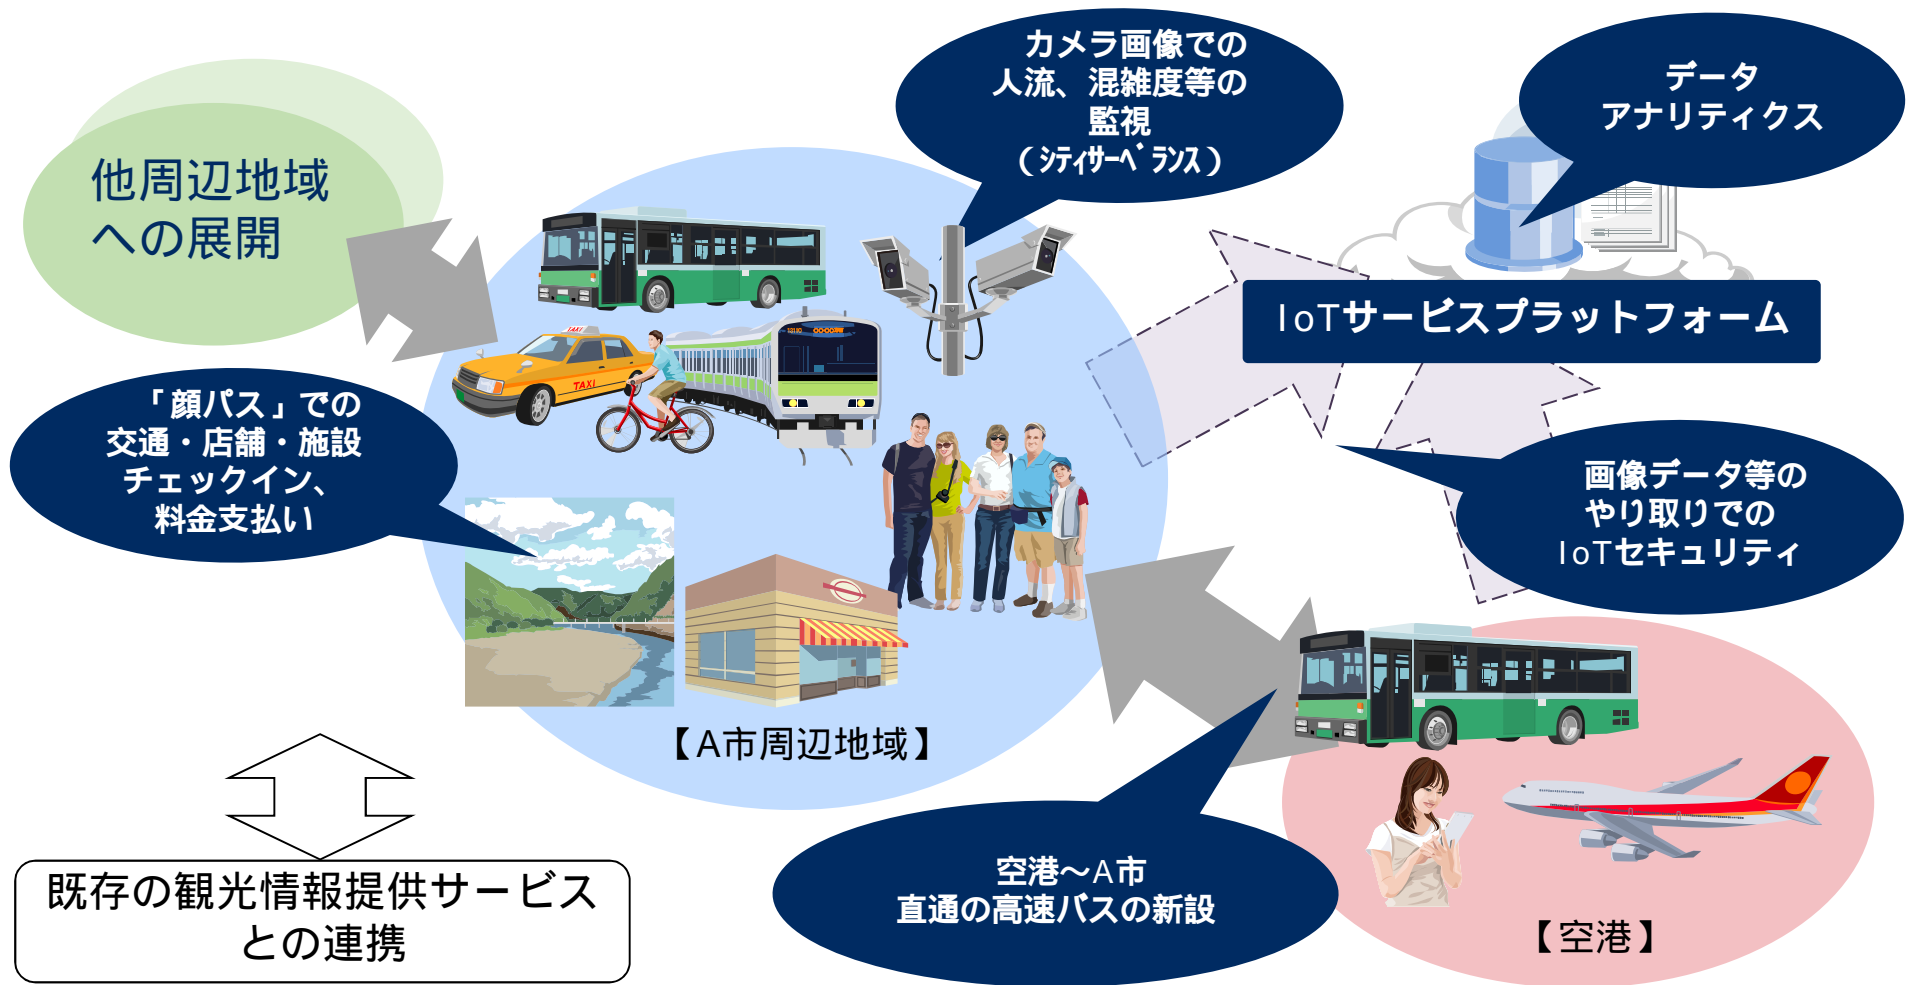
他周辺地域への展開

カメラ画像での人流、混雑度等の監視（ｼﾃｨｻｰﾍﾞﾗﾝｽ）

データアナリティクス

IoTサービスプラットフォーム

「顔パス」での交通・店舗・施設チェックイン、料金支払い

画像データ等のやり取りでのIoTセキュリティ

TAXI

【A市周辺地域】

既存の観光情報提供サービスとの連携

空港～A市直通の高速バスの新設

【空港】